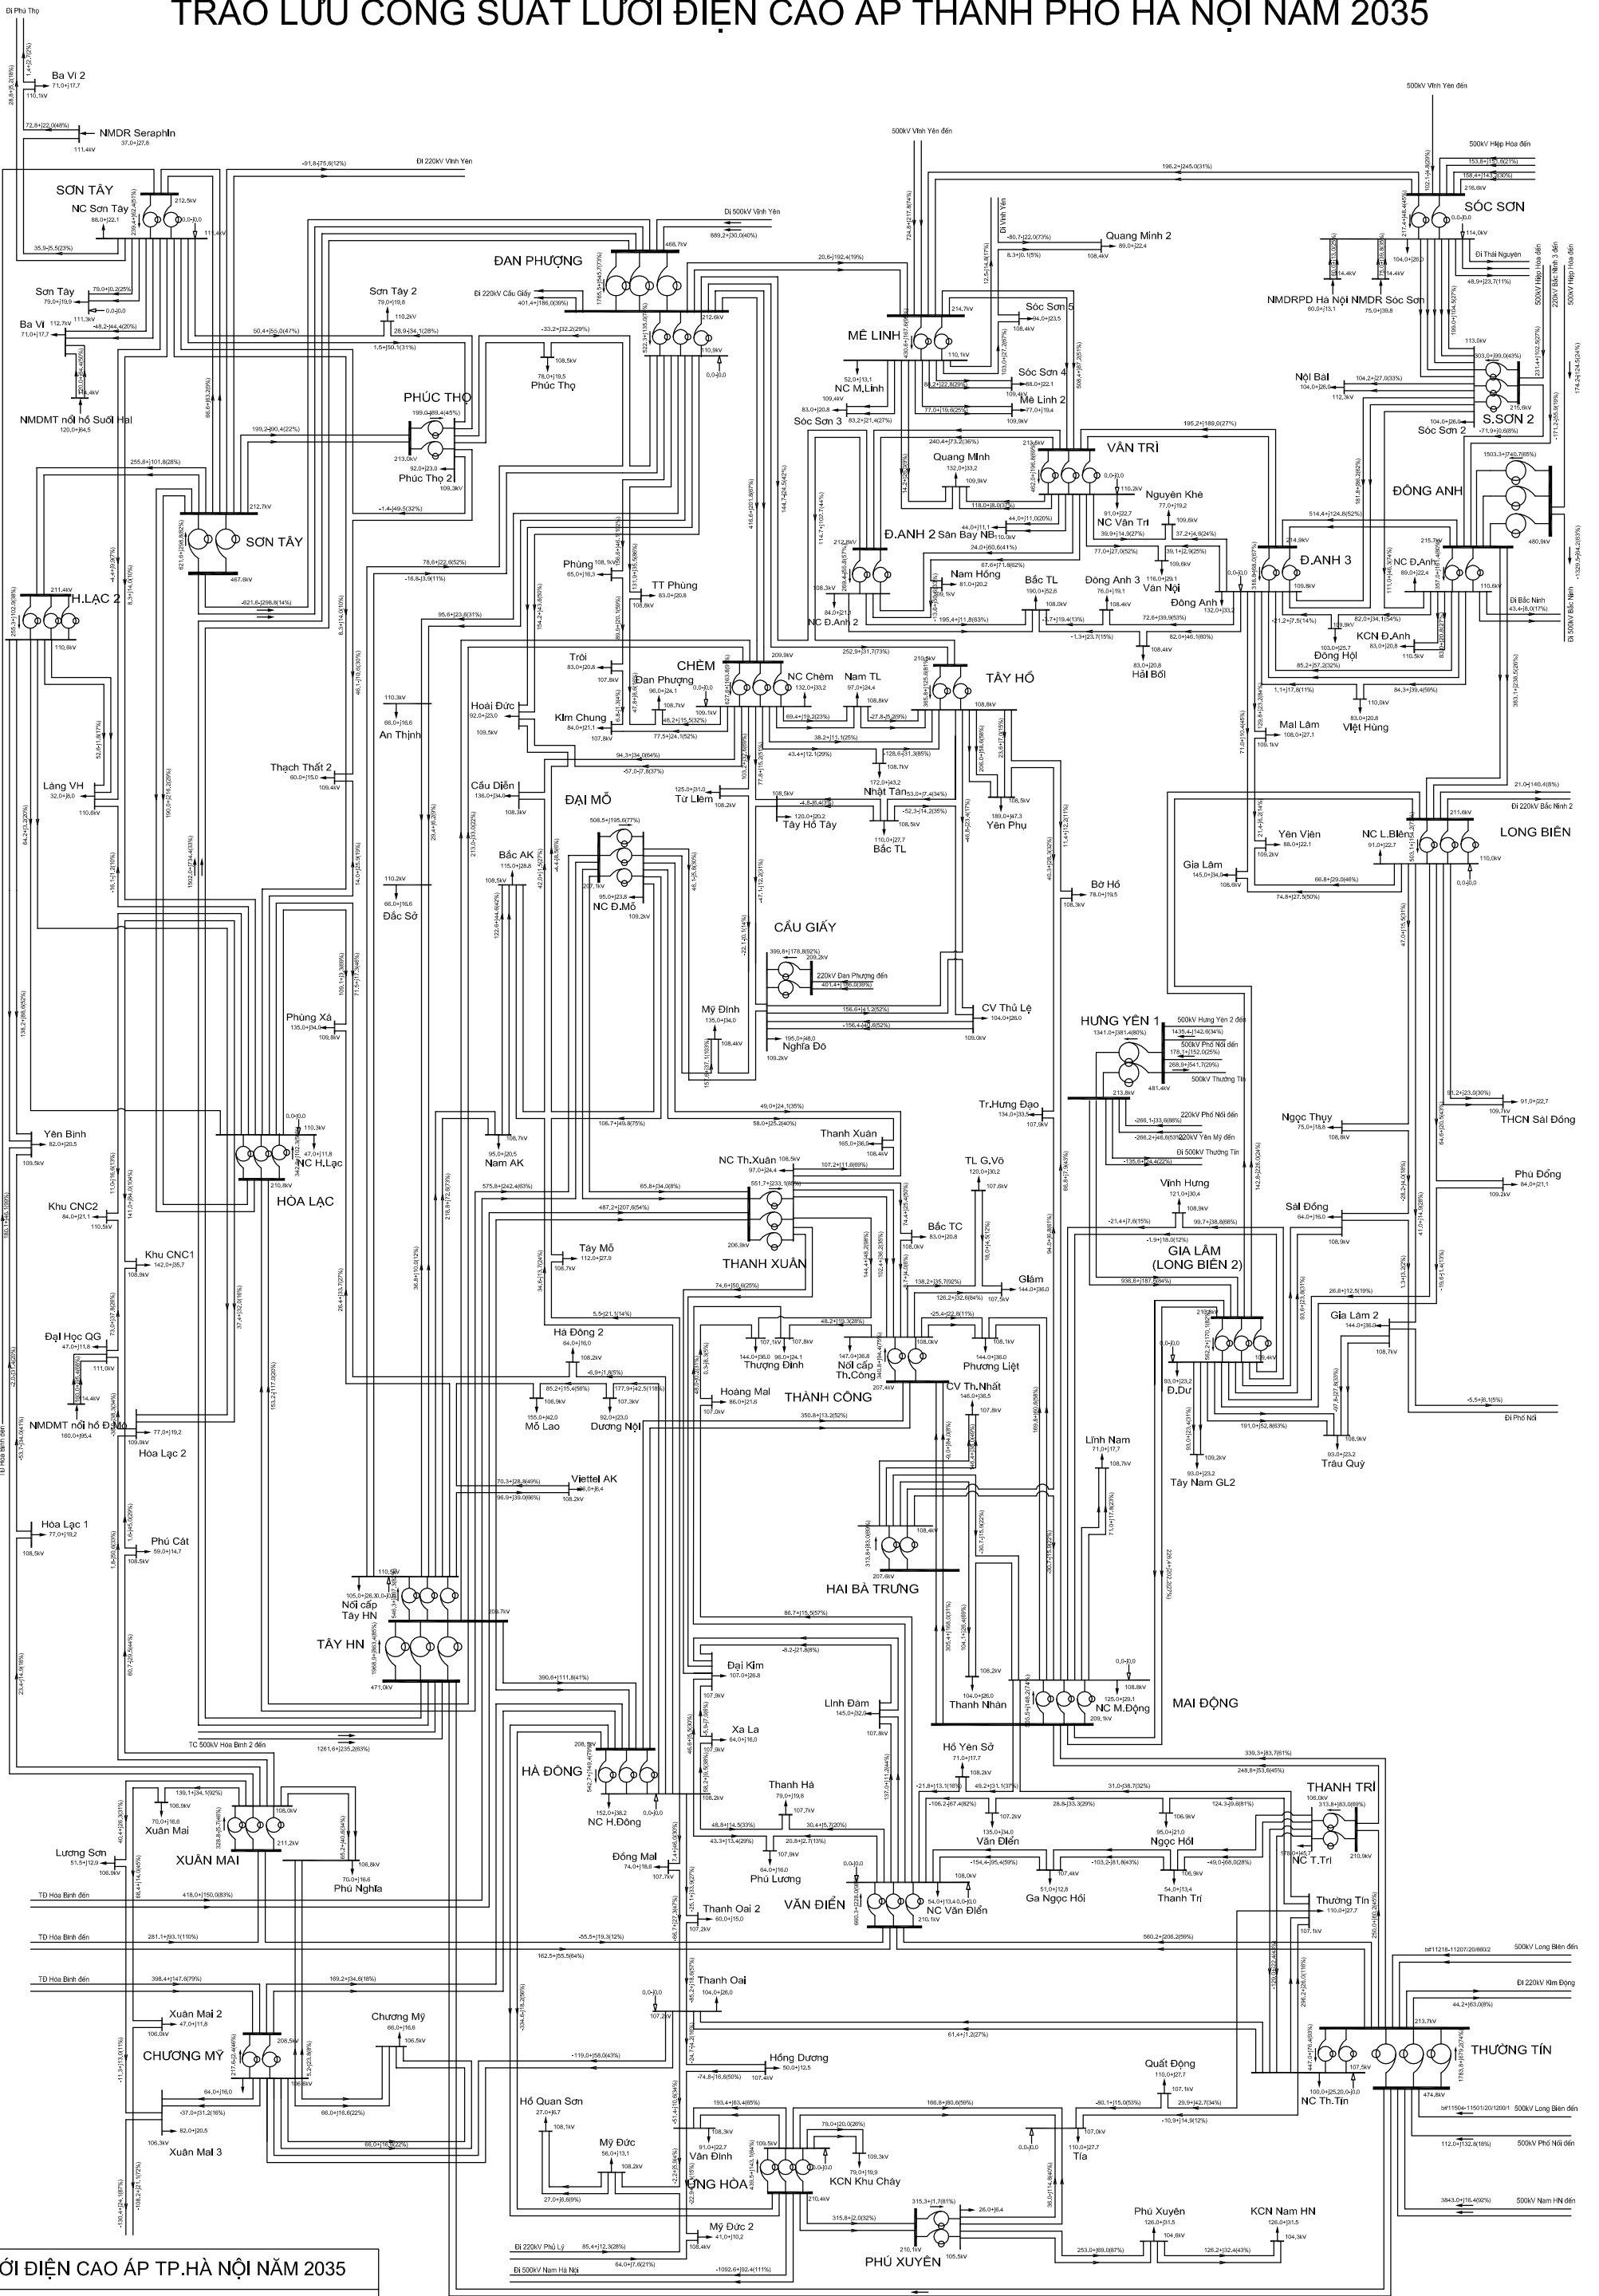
TRÀO LƯU CÔNG SUẤT LƯỚI ĐIỆN CAO ÁP THÀNH PHỐ HÀ NỘI NĂM 2035

Đi Phú Thọ
Ba Vì 2
NMDR Seraphin
SƠN TÂY
NC Sơn Tây
Sơn Tây
Ba Vì
Sơn Tây 2
NMDMT nổi hồ Suối Hai
PHÚC THỌ
Phúc Thọ
Phúc Thọ 2
ĐAN PHƯỢNG
Đi 220kV Vĩnh Yên
Đi 500kV Vĩnh Yên
Đi 220kV Cầu Giấy
SƠN TÂY
H.LẠC 2
Phùng
TT Phùng
An Thịnh
Láng VH
Thạch Thất 2
Hoài Đức
Kim Chung
Trôi
Đan Phượng
CHÈM
NC Chèm
Nam TL
TÂY HỒ
Cầu Diễn
ĐẠI MỖ
Từ Liêm
Tây Hồ Tây
Nhật Tân
Bắc TL
Yên Phụ
Bắc AK
NC Đ.Mỗ
Đắc Sở
CẦU GIẤY
220kV Đan Phượng đến
Mỹ Đình
Nghĩa Đô
CV Thủ Lệ
Phùng Xá
500kV Vĩnh Yên đến
MÊ LINH
NC M.Linh
Sóc Sơn 3
Đi Vĩnh Yên
Quang Minh 2
Sóc Sơn 5
Sóc Sơn 4
Mê Linh 2
VÂN TRÌ
Quang Minh
Nguyên Khê
NC Vân Trì
Đ.ANH 2
Sân Bay NB
Nam Hồng
Bắc TL
Đông Anh 3
Vân Nội
Đông Anh
NC Đ.Anh 2
Hải Bối
500kV Hiệp Hòa đến
SÓC SƠN
Đi Thái Nguyên
NMDRPD Hà Nội
NMDR Sóc Sơn
Nội Bài
S.SƠN 2
Sóc Sơn 2
ĐÔNG ANH
Đ.ANH 3
NC Đ.Anh
KCN Đ.Anh
Đông Hội
Mai Lâm
Việt Hùng
Đi Bắc Ninh
Đi 500kV Bắc Ninh
Đi 220kV Bắc Ninh 2
LONG BIÊN
Yên Viên
NC L.Biên
Gia Lâm
Bồ Đề
HƯNG YÊN 1
500kV Hưng Yên 2 đến
500kV Phố Nối đến
500kV Thường Tín
220kV Phố Nối đến
220kV Yên Mỹ đến
Đi 500kV Thường Tín
Tr.Hưng Đạo
Ngọc Thụy
THCN Sài Đồng
Phú Đổng
Vĩnh Hưng
Sài Đồng
GIA LÂM (LONG BIÊN 2)
Gia Lâm 2
Đ.Du
Tây Nam GL2
Trâu Quỳ
Đi Phố Nối
Yên Bình
NC H.Lạc
HÒA LẠC
Khu CNC2
Khu CNC1
Đại Học QG
NMDMT nổi hồ Đ.Mô
Hòa Lạc 2
Hòa Lạc 1
Phú Cát
Nam AK
Thanh Xuân
NC Th.Xuân
THANH XUÂN
TL G.Võ
Bắc TC
Giảm
Tây Mỗ
Hà Đông 2
Mỗ Lao
Dương Nội
Hoàng Mai
Thượng Đình
Nối cấp Th.Công
THÀNH CÔNG
CV Th.Nhất
Phương Liệt
Viettel AK
Lĩnh Nam
HAI BÀ TRƯNG
Nối cấp Tây HN
TÂY HN
Đại Kim
Linh Đàm
Thanh Nhàn
NC M.Động
MAI ĐỘNG
TĐ Hòa Bình 2 đến
HÀ ĐÔNG
NC H.Đông
Xa La
Hồ Yên Sở
Thanh Hà
Phú Lương
Đông Mai
Thanh Oai 2
VĂN ĐIỂN
NC Văn Điển
Văn Điển
Ngọc Hồi
Ga Ngọc Hồi
Thanh Trì
THANH TRÌ
NC T.Trì
Thường Tín
Xuân Mai
XUÂN MAI
Lương Sơn
Phú Nghĩa
TĐ Hòa Bình đến
Thanh Oai
500kV Long Biên đến
Đi 220kV Kim Động
Xuân Mai 2
CHƯƠNG MỸ
Chương Mỹ
Hồng Dương
Quất Động
THƯỜNG TÍN
NC Th.Tín
500kV Long Biên đến
500kV Phố Nối đến
Hồ Quan Sơn
Mỹ Đức
Vân Đình
ỨNG HÒA
KCN Khu Chày
Tía
Xuân Mai 3
Mỹ Đức 2
Phú Xuyên
KCN Nam HN
PHÚ XUYÊN
500kV Nam HN đến
Đi 220kV Phủ Lý
Đi 500kV Nam Hà Nội
ỚI ĐIỆN CAO ÁP TP.HÀ NỘI NĂM 2035